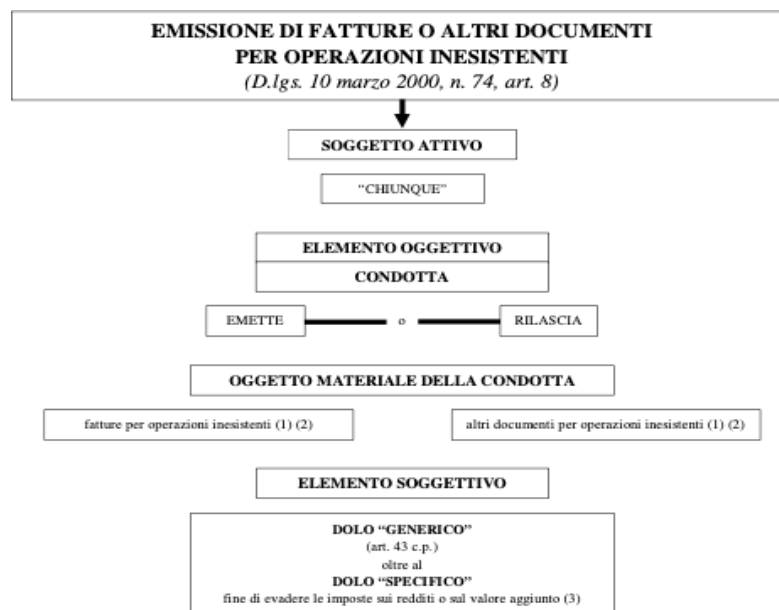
EMISSIONE DI FATTURE O ALTRI DOCUMENTI PER OPERAZIONI INESISTENTI
(D.lgs. 10 marzo 2000, n. 74, art. 8)

SOGGETTO ATTIVO

"CHIUNQUE"

ELEMENTO OGGETTIVO

CONDOTTA

EMETTE

o

RILASCIA

OGGETTO MATERIALE DELLA CONDOTTA

fatture per operazioni inesistenti (1) (2)

altri documenti per operazioni inesistenti (1) (2)

ELEMENTO SOGGETTIVO

DOLO "GENERICO"
(art. 43 c.p.)
oltre al
DOLO "SPECIFICO"
fine di evadere le imposte sui redditi o sul valore aggiunto (3)